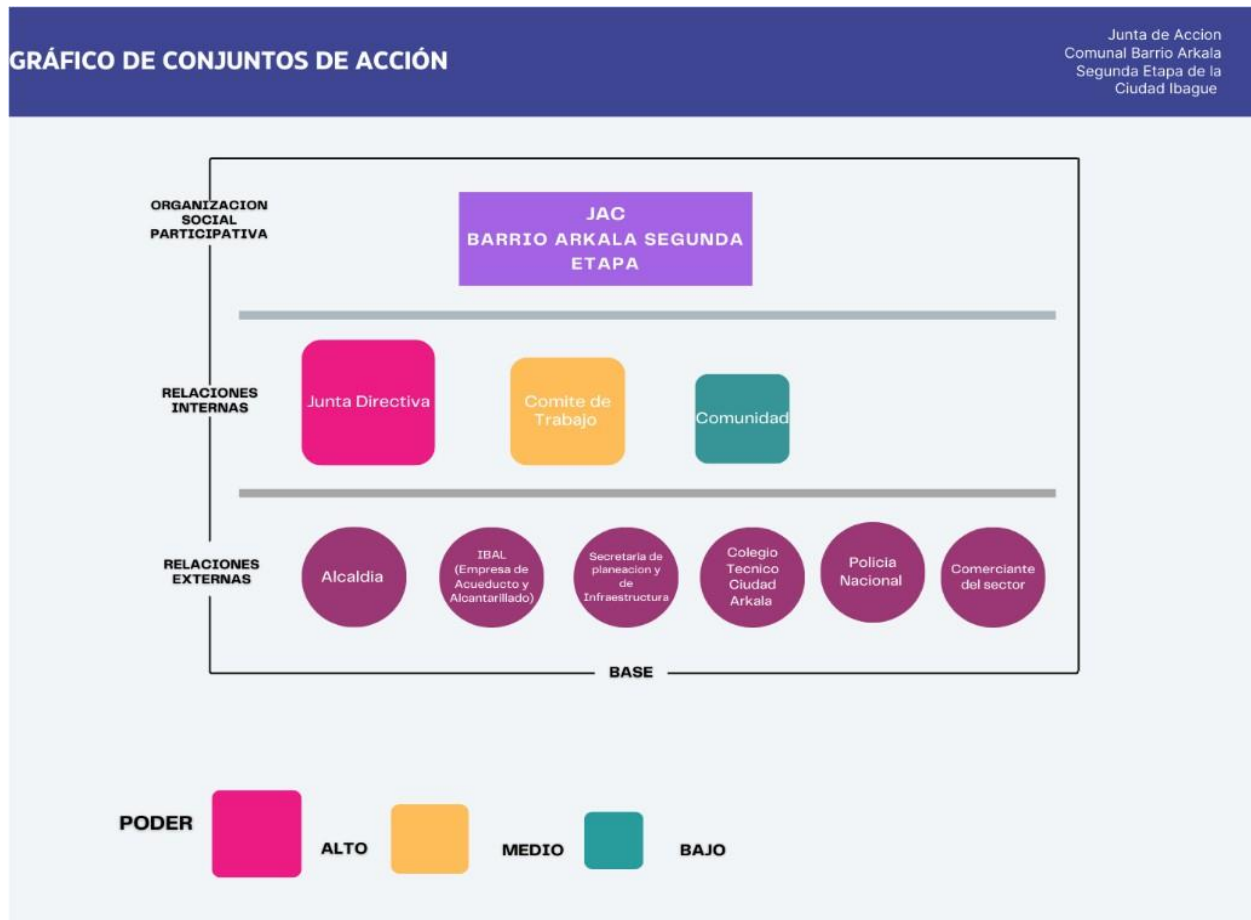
GRÁFICO DE CONJUNTOS DE ACCIÓN

Junta de Accion Comunal Barrio Arkala Segunda Etapa de la Ciudad Ibague

ORGANIZACION SOCIAL PARTICIPATIVA

JAC
BARRIO ARKALA SEGUNDA ETAPA

RELACIONES INTERNAS

Junta Directiva

Comite de Trabajo

Comunidad

RELACIONES EXTERNAS

Alcaldia

IBAL (Empresa de Acueducto y Alcantarillado)

Secretaria de planeacion y de Infraestructura

Colegio Tecnico Ciudad Arkala

Policia Nacional

Comerciante del sector

BASE

PODER

ALTO

MEDIO

BAJO